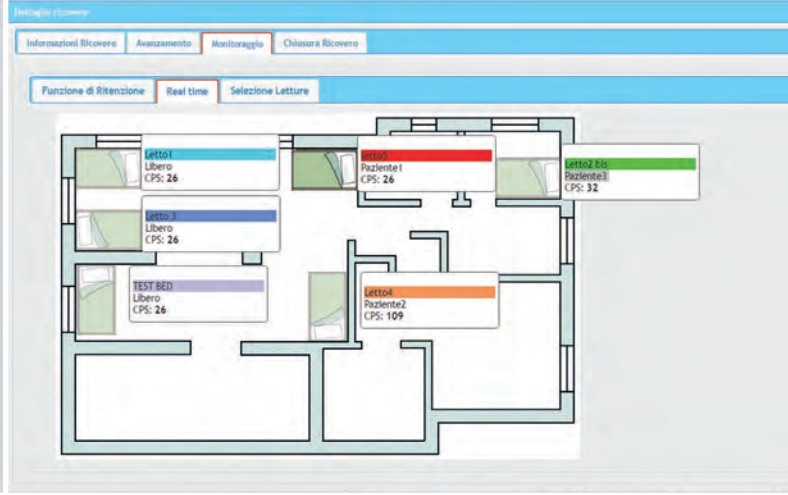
Dettaglio ricovero

Informazioni Ricovero
Avanzamento
Monitoraggio
Chiusura Ricovero

Funzione di Ritenzione
Real time
Selezione Letture

Letto1
Libero
CPS: **26**

Letto5
Paziente1
CPS: **26**

Letto2 bis
Paziente3
CPS: **32**

Letto 3
Libero
CPS: **26**

TEST BED
Libero
CPS: **26**

Letto4
Paziente2
CPS: **109**